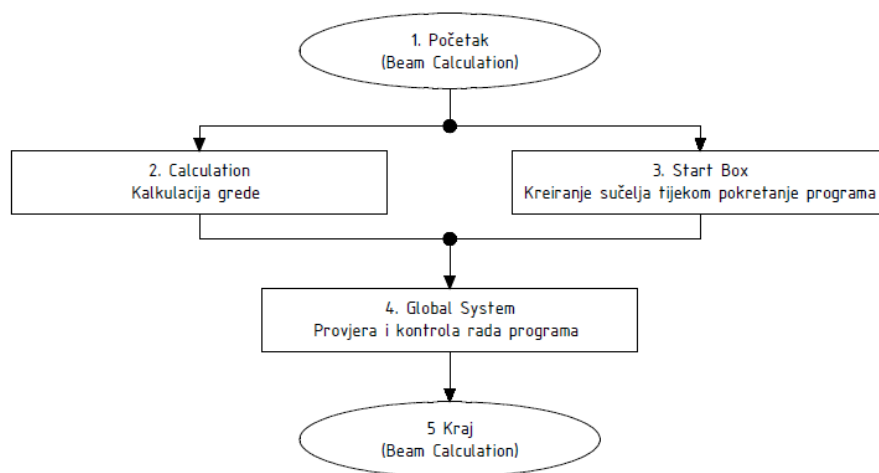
1. Početak
(Beam Calculation)

2. Calculation
Kalkulacija grede

3. Start Box
Kreiranje sučelja tijekom pokretanje programa

4. Global System
Provjera i kontrola rada programa

5 Kraj
(Beam Calculation)